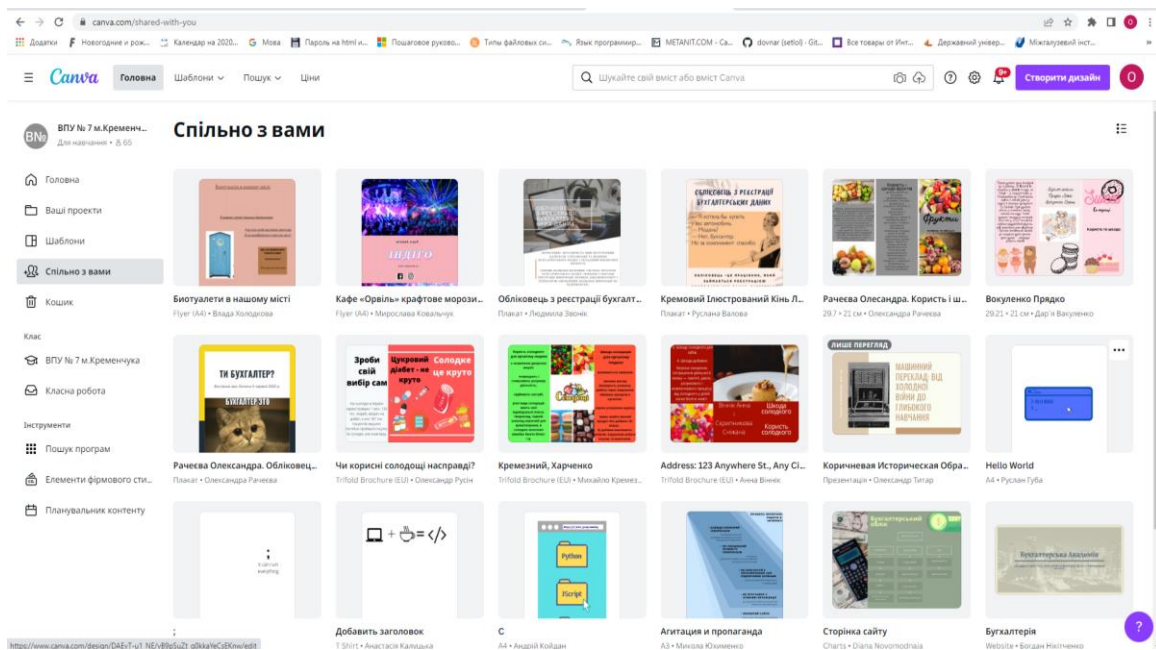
canva.com/shared-with-you

Додатки Новогодние и рож... Календар на 2020... Мова Пароль на html и... Пошаговое руково... Типы файловых си... Язык программир... METANIT.COM - Са... dovnar (setlol) · Git... Все товары от Инт... Державний універ... Міжгалузевий інст...

Canva Головна Шаблони Пошук Ціни

Шукайте свій вміст або вміст Canva

9+ Створити дизайн O

BN ВПУ № 7 м.Кременч... Для навчання • 65

Головна
Ваші проекти
Шаблони
Спільно з вами
Кошик

Клас
ВПУ № 7 м.Кременчука
Класна робота

Інструменти
Пошук програм
Елементи фірмового сти...
Планувальник контенту

Спільно з вами

ІНДІГО

ТИ БУХГАЛТЕР?

БУХГАЛТЕР ЭТО

Зроби свій вибір сам

Цукровий діабет - не круто

Солодке це круто

Фрукти

ЛИШЕ ПЕРЕГЛЯД

МАШИННИЙ ПЕРЕКЛАД: ВІД ХОЛОДНОЇ ВІЙНИ ДО ГЛИБОКОГО НАВЧАННЯ

Python

Бухгалтерська Академія

Біотуалети в нашому місті
Flyer (A4) • Влада Холодкова

Кафе «Орвіль» крафтове морози...
Flyer (A4) • Мирослава Ковальчук

Обліковець з реєстрації бухгалт...
Плакат • Людмила Звонік

Кремовий Ілюстрований Кінь Л...
Плакат • Руслана Валова

Рачеєва Олесандра. Користь і ш...
29.7 × 21 см • Олександра Рачеєва

Вокуленко Прядко
29.21 × 21 см • Дар'я Вакуленко

Рачеєва Олександра. Обліковец...
Плакат • Олександра Рачеєва

Чи корисні солодощі насправді?
Trifold Brochure (EU) • Олександр Русін

Кремезний, Харченко
Trifold Brochure (EU) • Михайло Кремез...

Address: 123 Anywhere St., Any Ci...
Trifold Brochure (EU) • Анна Віняк

Коричневая Историческая Обра...
Презентація • Олександр Тигар

Hello World
A4 • Руслан Губа

;

Добавить заголовок
T Shirt • Анастасія Калицька

C
A4 • Андрій Койдан

Агитация и пропаганда
A3 • Микола Юхименко

Сторінка сайту
Charts • Diana Novomodnaia

Бухгалтерія
Website • Богдан Нікітченко

https://www.canva.com/design/DAEvT-u1_NE/vB9gSuZt_g0kkaYeCsEKnw/edit